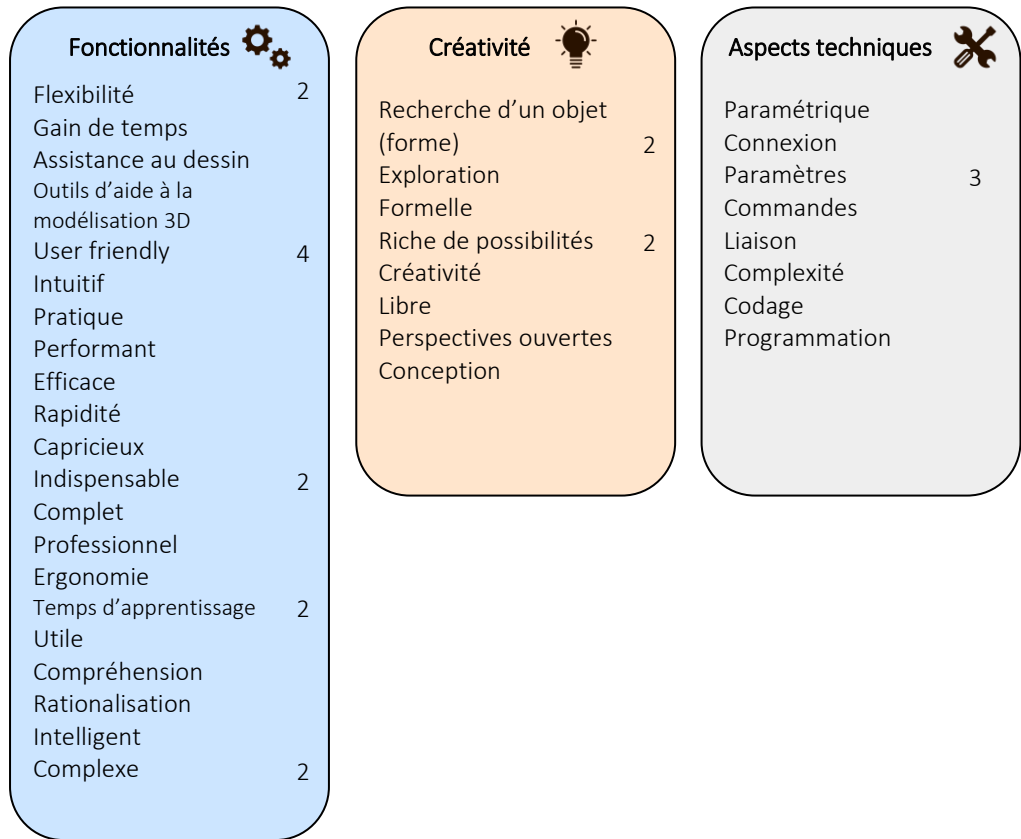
Fonctionnalités

Flexibilité 2
Gain de temps
Assistance au dessin
Outils d'aide à la modélisation 3D
User friendly 4
Intuitif
Pratique
Performant
Efficace
Rapidité
Capricieux
Indispensable 2
Complet
Professionnel
Ergonomie
Temps d'apprentissage 2
Utile
Compréhension
Rationalisation
Intelligent
Complexe 2

Créativité

Recherche d'un objet (forme) 2
Exploration
Formelle
Riche de possibilités 2
Créativité
Libre
Perspectives ouvertes
Conception

Aspects techniques

Paramétrique
Connexion
Paramètres 3
Commandes
Liaison
Complexité
Codage
Programmation